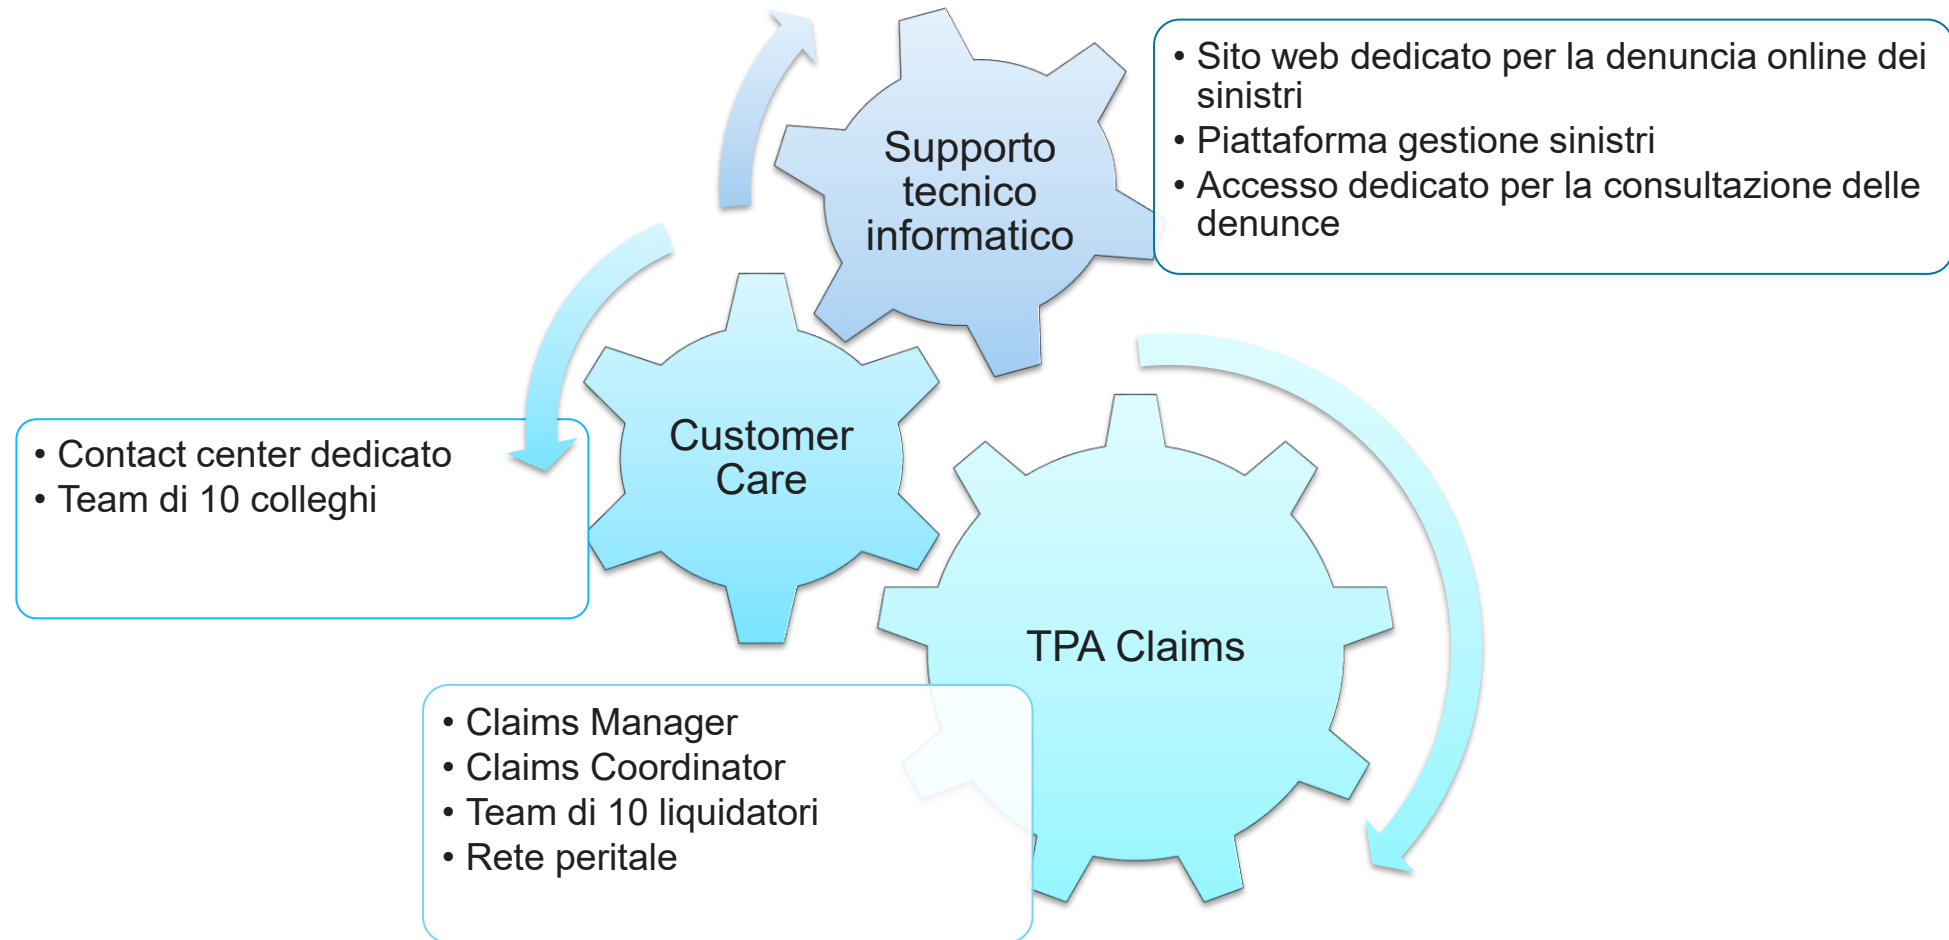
Supporto tecnico informatico

• Sito web dedicato per la denuncia online dei sinistri
• Piattaforma gestione sinistri
• Accesso dedicato per la consultazione delle denunce

Customer Care

• Contact center dedicato
• Team di 10 colleghi

TPA Claims

• Claims Manager
• Claims Coordinator
• Team di 10 liquidatori
• Rete peritale